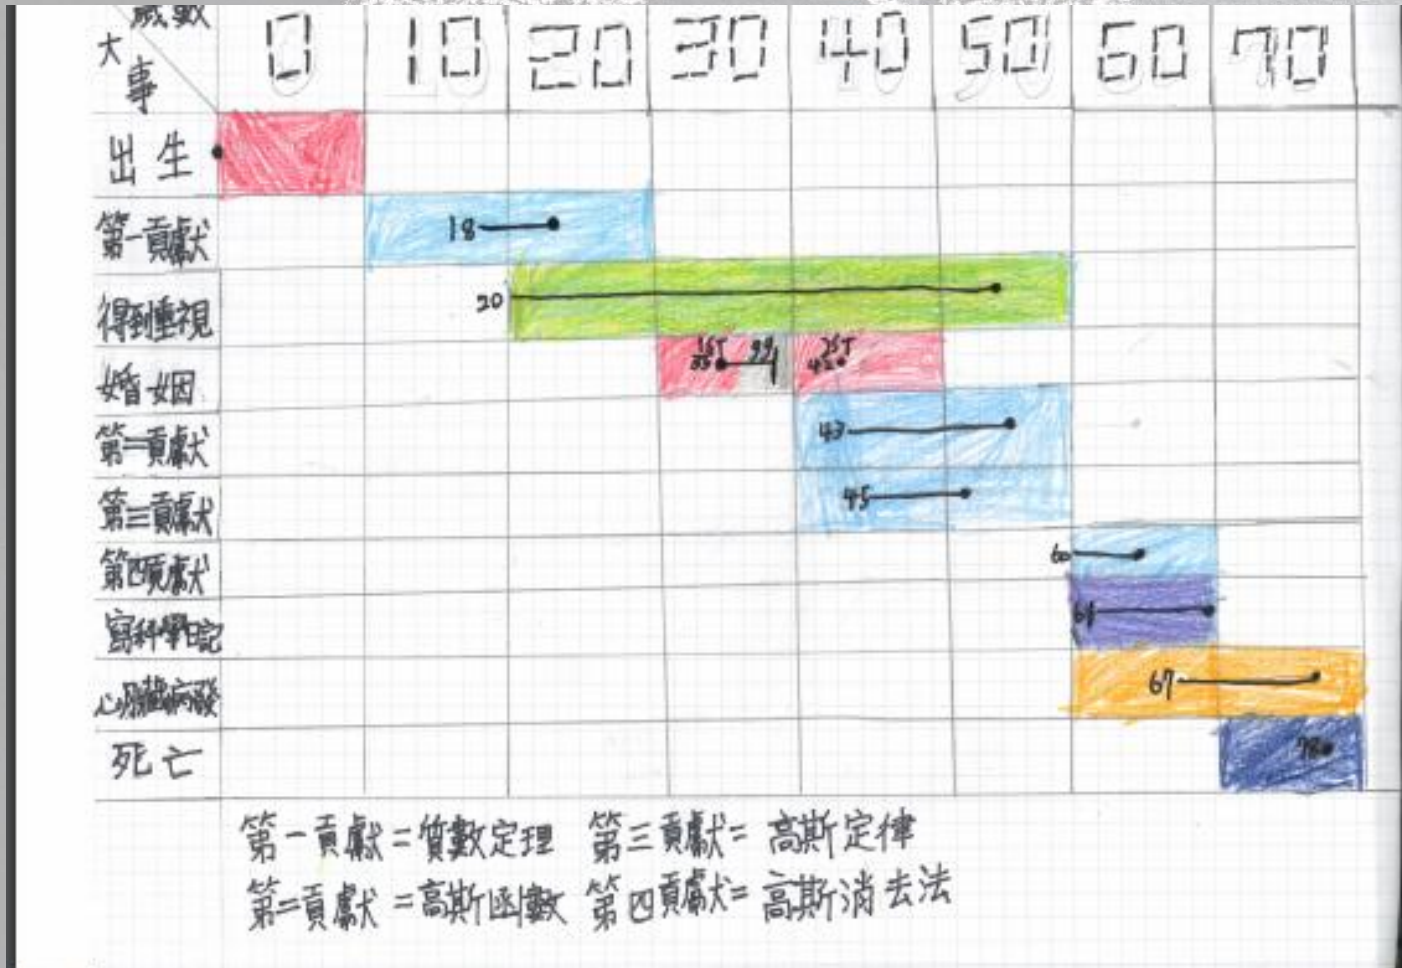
| 歲數 大事 | 0 | 10 | 20 | 30 | 40 | 50 | 60 | 70 |
|---|---|---|---|---|---|---|---|---|
| 出生 | | | | | | | | |
| 第一貢獻 | | 18 | | | | | | |
| 得到重視 | | | 20 | | | | | |
| 婚姻 | | | | 35T 29 | 99 | 35T 42 | | |
| 第二貢獻 | | | | | 43 | | | |
| 第三貢獻 | | | | | 45 | | | |
| 第四貢獻 | | | | | | | 60 | |
| 寫科學日記 | | | | | | | 61 | |
| 心臟病發 | | | | | | | 67 | |
| 死亡 | | | | | | | | 78 |

第一貢獻 = 質數定理 第三貢獻 = 高斯定律
第二貢獻 = 高斯函數 第四貢獻 = 高斯消去法